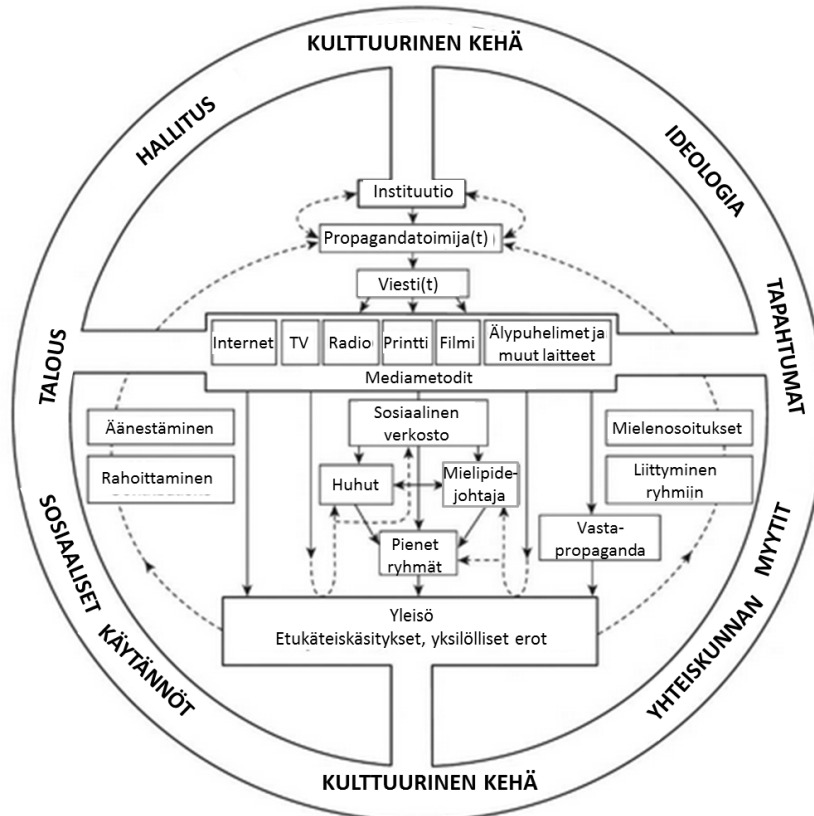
KULTTUURINEN KEHÄ

HALLITUS

IDEOLOGIA

Instituutio

Propagandatoimija(t)

Viesti(t)

TALOUS

TAPAHTUMAT

Internet

TV

Radio

Printti

Filmi

Älypuhelimet ja muut laitteet

Mediametodit

Äänestäminen

Rahoittaminen

Sosiaalinen verkosto

Huhut

Mielipidejohtaja

Mielenosoitukset

Liittyminen ryhmiin

Vastapropaganda

Pienet ryhmät

SOSIAALISET KÄYTÄNNÖT

YHTEISKUNNAN MYYTIT

Yleisö
Etukäteiskäsitykset, yksilölliset erot

KULTTUURINEN KEHÄ